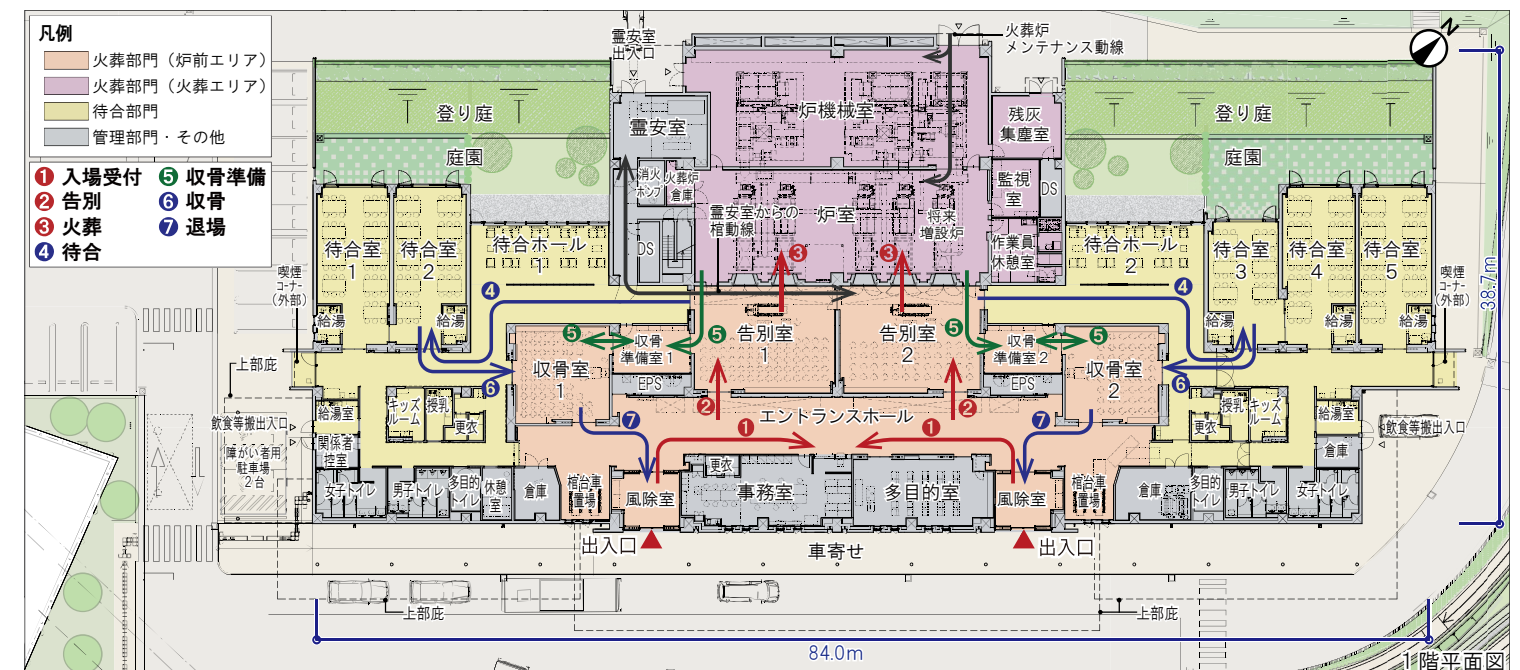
凡例
火葬部門（炉前エリア）
火葬部門（火葬エリア）
待合部門
管理部門・その他

❶ 入場受付
❷ 告別
❸ 火葬
❹ 待合
❺ 収骨準備
❻ 収骨
❼ 退場

霊安室出入口
火葬炉メンテナンス動線
N
登り庭
庭園
霊安室
炉機械室
残灰集塵室
登り庭
庭園
消火ポンプ
火葬炉倉庫
監視室
DS
待合室 1
待合室 2
待合ホール 1
DS
霊安室からの棺動線
炉室
将来増設炉
作業員休憩室
待合ホール 2
待合室 3
待合室 4
待合室 5
喫煙コーナー（外部）
喫煙コーナー（外部）
38.7m
給湯
給湯
収骨準備室 1
告別室 1
告別室 2
収骨準備室 2
給湯
給湯
給湯
上部庇
収骨室 1
EPS
EPS
収骨室 2
給湯室
キッズルーム
授乳
エントランスホール
授乳
キッズルーム
給湯室
飲食等搬出入口
更衣
更衣
飲食等搬出入口
障がい者用駐車場 2台
関係者控室
倉庫
女子トイレ
男子トイレ
多目的トイレ
休憩室
倉庫
柩台車置場
風除室
更衣
事務室
多目的室
風除室
柩台車置場
倉庫
多目的トイレ
男子トイレ
女子トイレ
出入口
車寄せ
出入口
上部庇
上部庇
84.0m
1階平面図